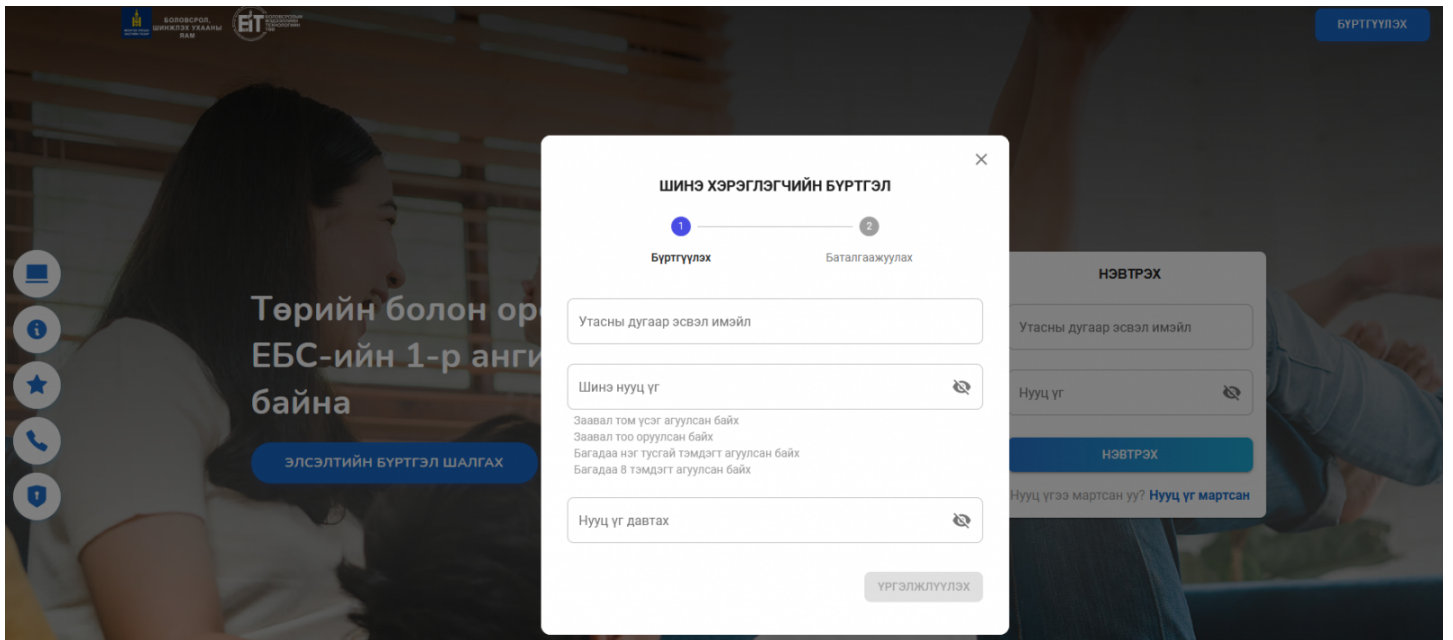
БОЛОВСРОЛ, ШИНЖЛЭХ УХААНЫ ЯАМ

EIT

БҮРТГҮҮЛЭХ

Төрийн болон ор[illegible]
ЕБС-ийн 1-р анги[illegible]
байна

ЭЛСЭЛТИЙН БҮРТГЭЛ ШАЛГАХ

НЭВТРЭХ

Утасны дугаар эсвэл имэйл

Нууц үг

НЭВТРЭХ

Нууц үгээ мартсан уу? Нууц үг мартсан

ШИНЭ ХЭРЭГЛЭГЧИЙН БҮРТГЭЛ

1 Бүртгүүлэх
2 Баталгаажуулах

Утасны дугаар эсвэл имэйл

Шинэ нууц үг

Заавал том үсэг агуулсан байх
Заавал тоо оруулсан байх
Багадаа нэг тусгай тэмдэгт агуулсан байх
Багадаа 8 тэмдэгт агуулсан байх

Нууц үг давтах

ҮРГЭЛЖЛҮҮЛЭХ